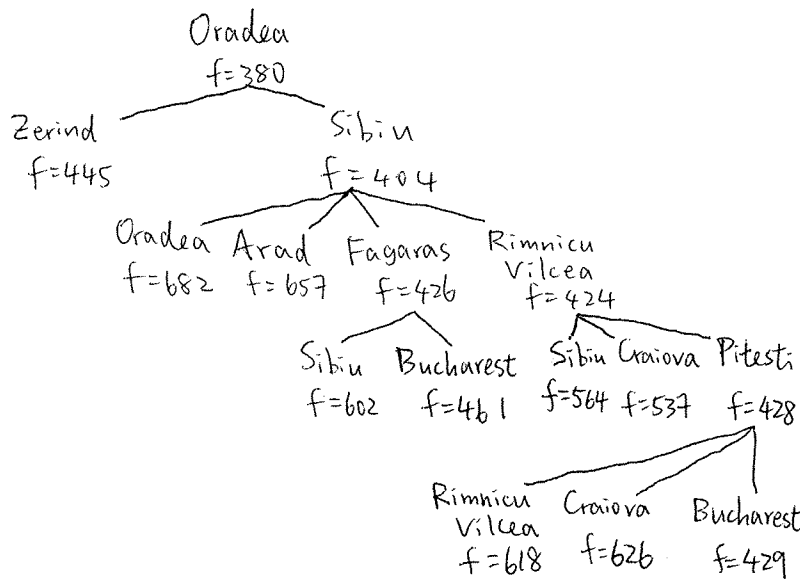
Oradea
f=380

Zerind
f=445

Sibiu
f=404

Oradea
f=682

Arad
f=657

Fagaras
f=426

Rimnicu Vilcea
f=424

Sibiu
f=602

Bucharest
f=461

Sibiu
f=564

Craiova
f=537

Pitesti
f=428

Rimnicu Vilcea
f=618

Craiova
f=626

Bucharest
f=429